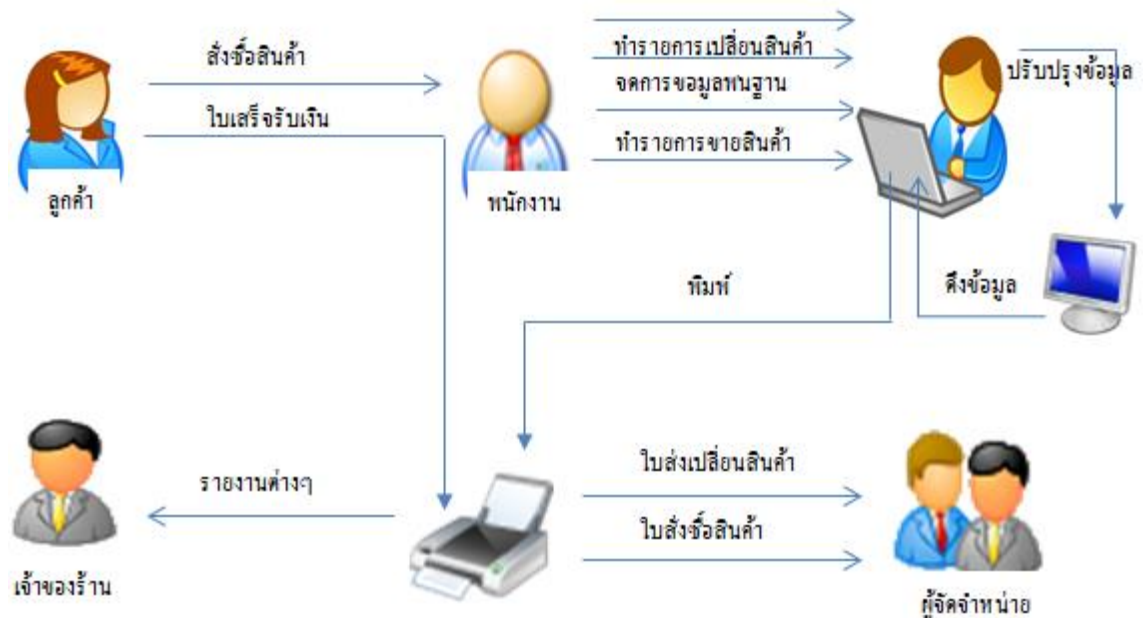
สั่งซื้อสินค้า
ใบเสร็จรับเงิน
ลูกค้า
พนักงาน
ทำรายการเปลี่ยนสินค้า
จดการขอมูลพนฐาน
ทำรายการขายสินค้า
ปรับปรุงข้อมูล
ดึงข้อมูล
พิมพ์
รายงานต่างๆ
เจ้าของร้าน
ใบส่งเปลี่ยนสินค้า
ใบสั่งซื้อสินค้า
ผู้จัดจำหน่าย